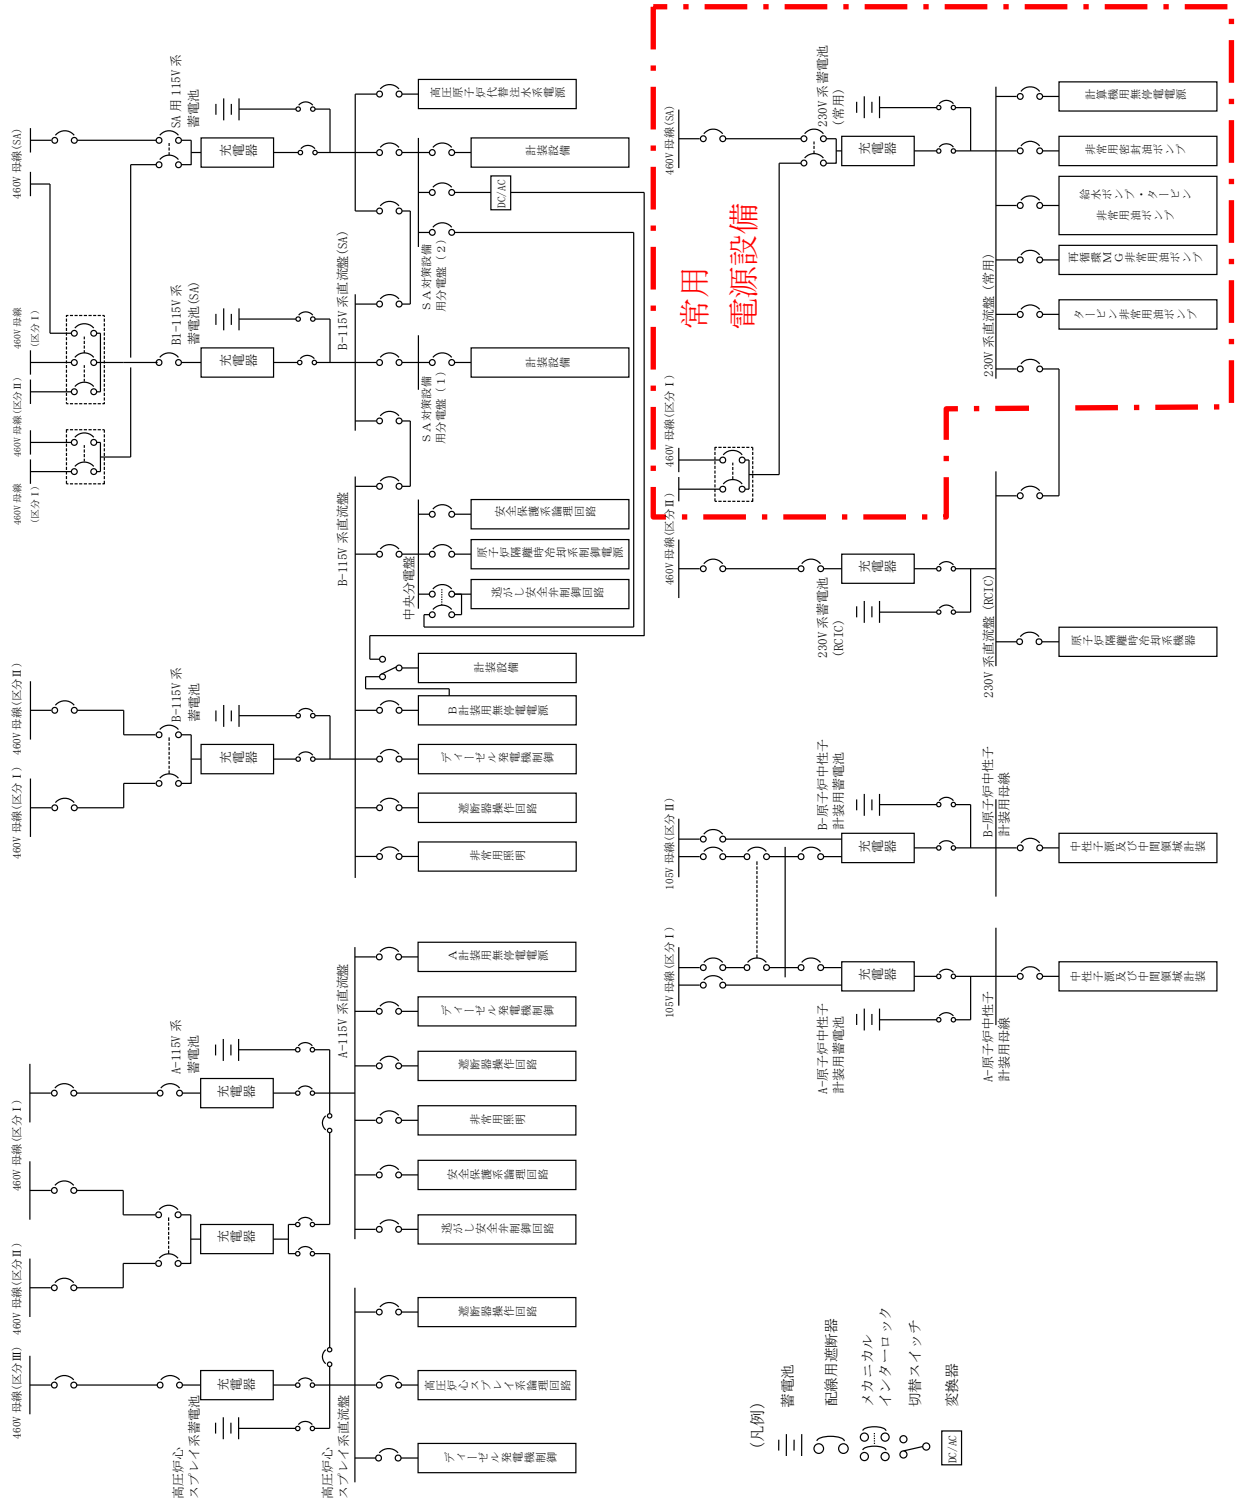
460V 母線(SA)

SA 用 115V 系
蓄電池

充電器

高圧原子炉代替注水系電源

計装設備

DC/AC

SA 対策設備
用分電盤(2)

B-115V 系直流盤(SA)

460V 母線
(区分 I)

460V 母線(区分 II)

460V 母線
(区分 I)

BI-115V 系
蓄電池(SA)

充電器

計装設備

SA 対策設備
用分電盤(1)

B-115V 系直流盤

安全保護系論理回路

原子炉隔離時冷却系制御電源

逃がし安全弁制御回路

中央分電盤

計装設備

460V 母線(区分 II)

B-115V 系
蓄電池

充電器

B 計装用無停電電源

ディーゼル発電機制御

460V 母線(区分 I)

遮断器操作回路

非常用照明

A 計装用無停電電源

A-115V 系直流盤

A-115V 系
蓄電池

充電器

ディーゼル発電機制御

遮断器操作回路

460V 母線(区分 I)

非常用照明

安全保護系論理回路

充電器

逃がし安全弁制御回路

460V 母線(区分 II)

遮断器操作回路

460V 母線(区分 III)

充電器

高圧炉心スプレイ系論理回路

高圧炉心
スプレイ系蓄電池

高圧炉心
スプレイ系直流盤

ディーゼル発電機制御

460V 母線(SA)

230V 系蓄電池
(常用)

充電器

計算機用無停電電源

非常用密封油ポンプ

給水ポンプ・タービン
非常用油ポンプ

再循環 MG 非常用油ポンプ

タービン非常用油ポンプ

230V 系直流盤(常用)

常用
電源設備

460V 母線(区分 I)

460V 母線(区分 II)

充電器

230V 系蓄電池
(RCIC)

230V 系直流盤(RCIC)

原子炉隔離時冷却系機器

B-原子炉中性子
計装用蓄電池

105V 母線(区分 II)

充電器

B-原子炉中性子
計装用母線

中性子源及び中間領域計装

105V 母線(区分 I)

充電器

中性子源及び中間領域計装

A-原子炉中性子
計装用蓄電池

A-原子炉中性子
計装用母線

(凡例)

蓄電池

配線用遮断器

メカニカル
インターロック

切替スイッチ

DC/AC 変換器